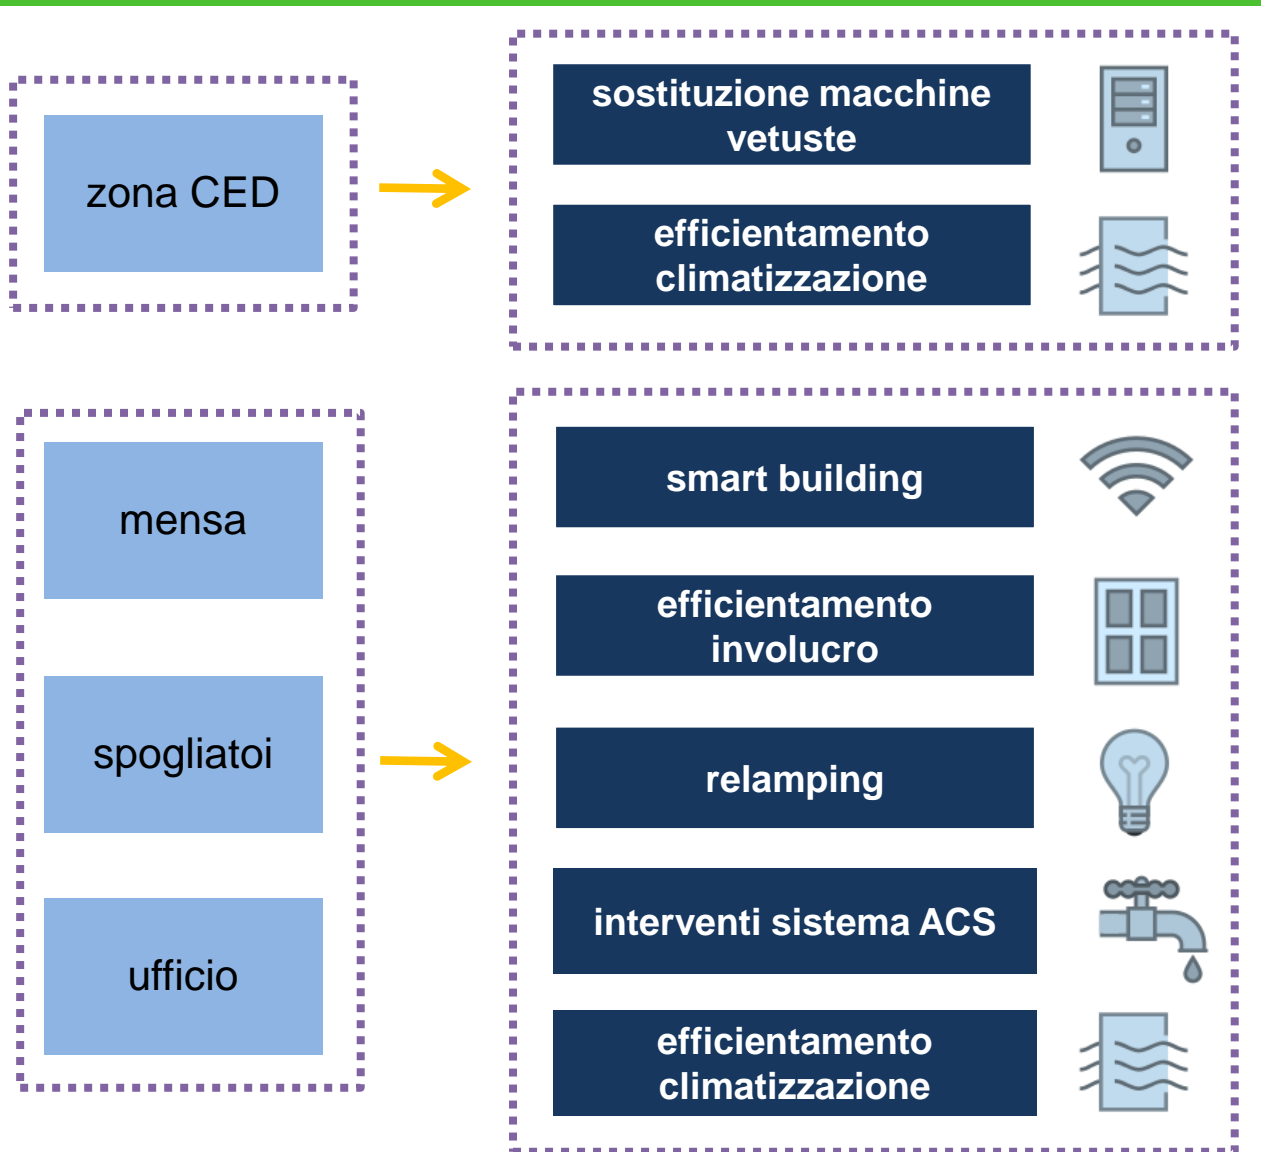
zona CED

sostituzione macchine vetuste

efficientamento climatizzazione

mensa

spogliatoi

ufficio

smart building

efficientamento involucro

relamping

interventi sistema ACS

efficientamento climatizzazione